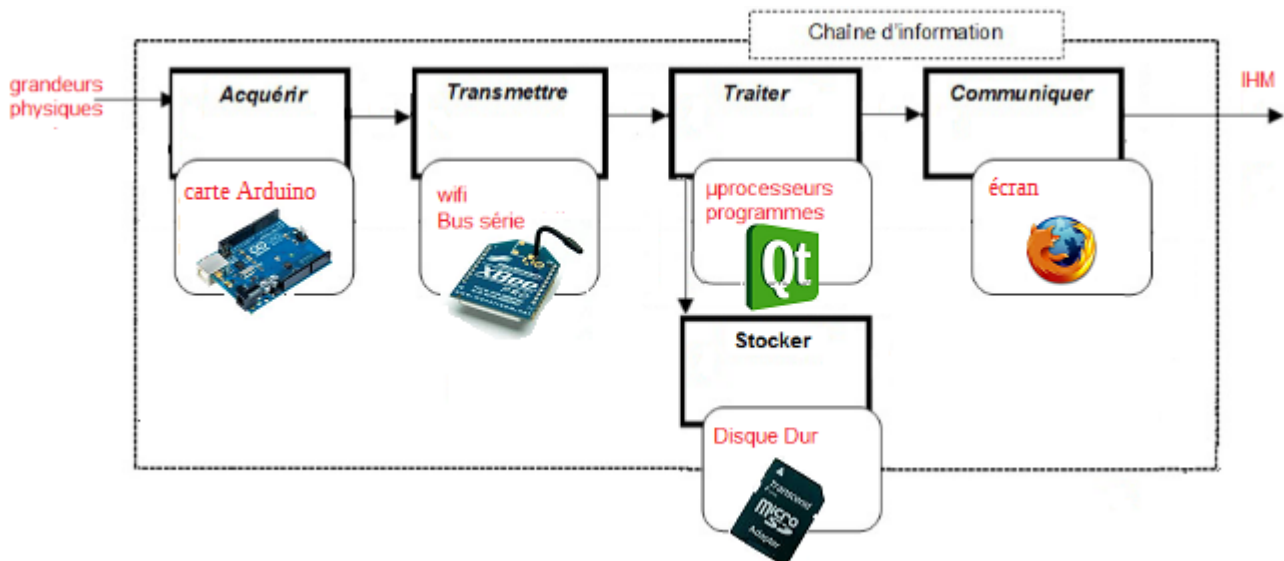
Chaîne d'information

grandeurs physiques

Acquérir

carte Arduino

Transmettre

wifi
Bus série

XBee

Traiter

µprocesseurs
programmes

Qt

Communiquer

écran

IHM

Stocker

Disque Dur

Transcend
micro SD
Adapter